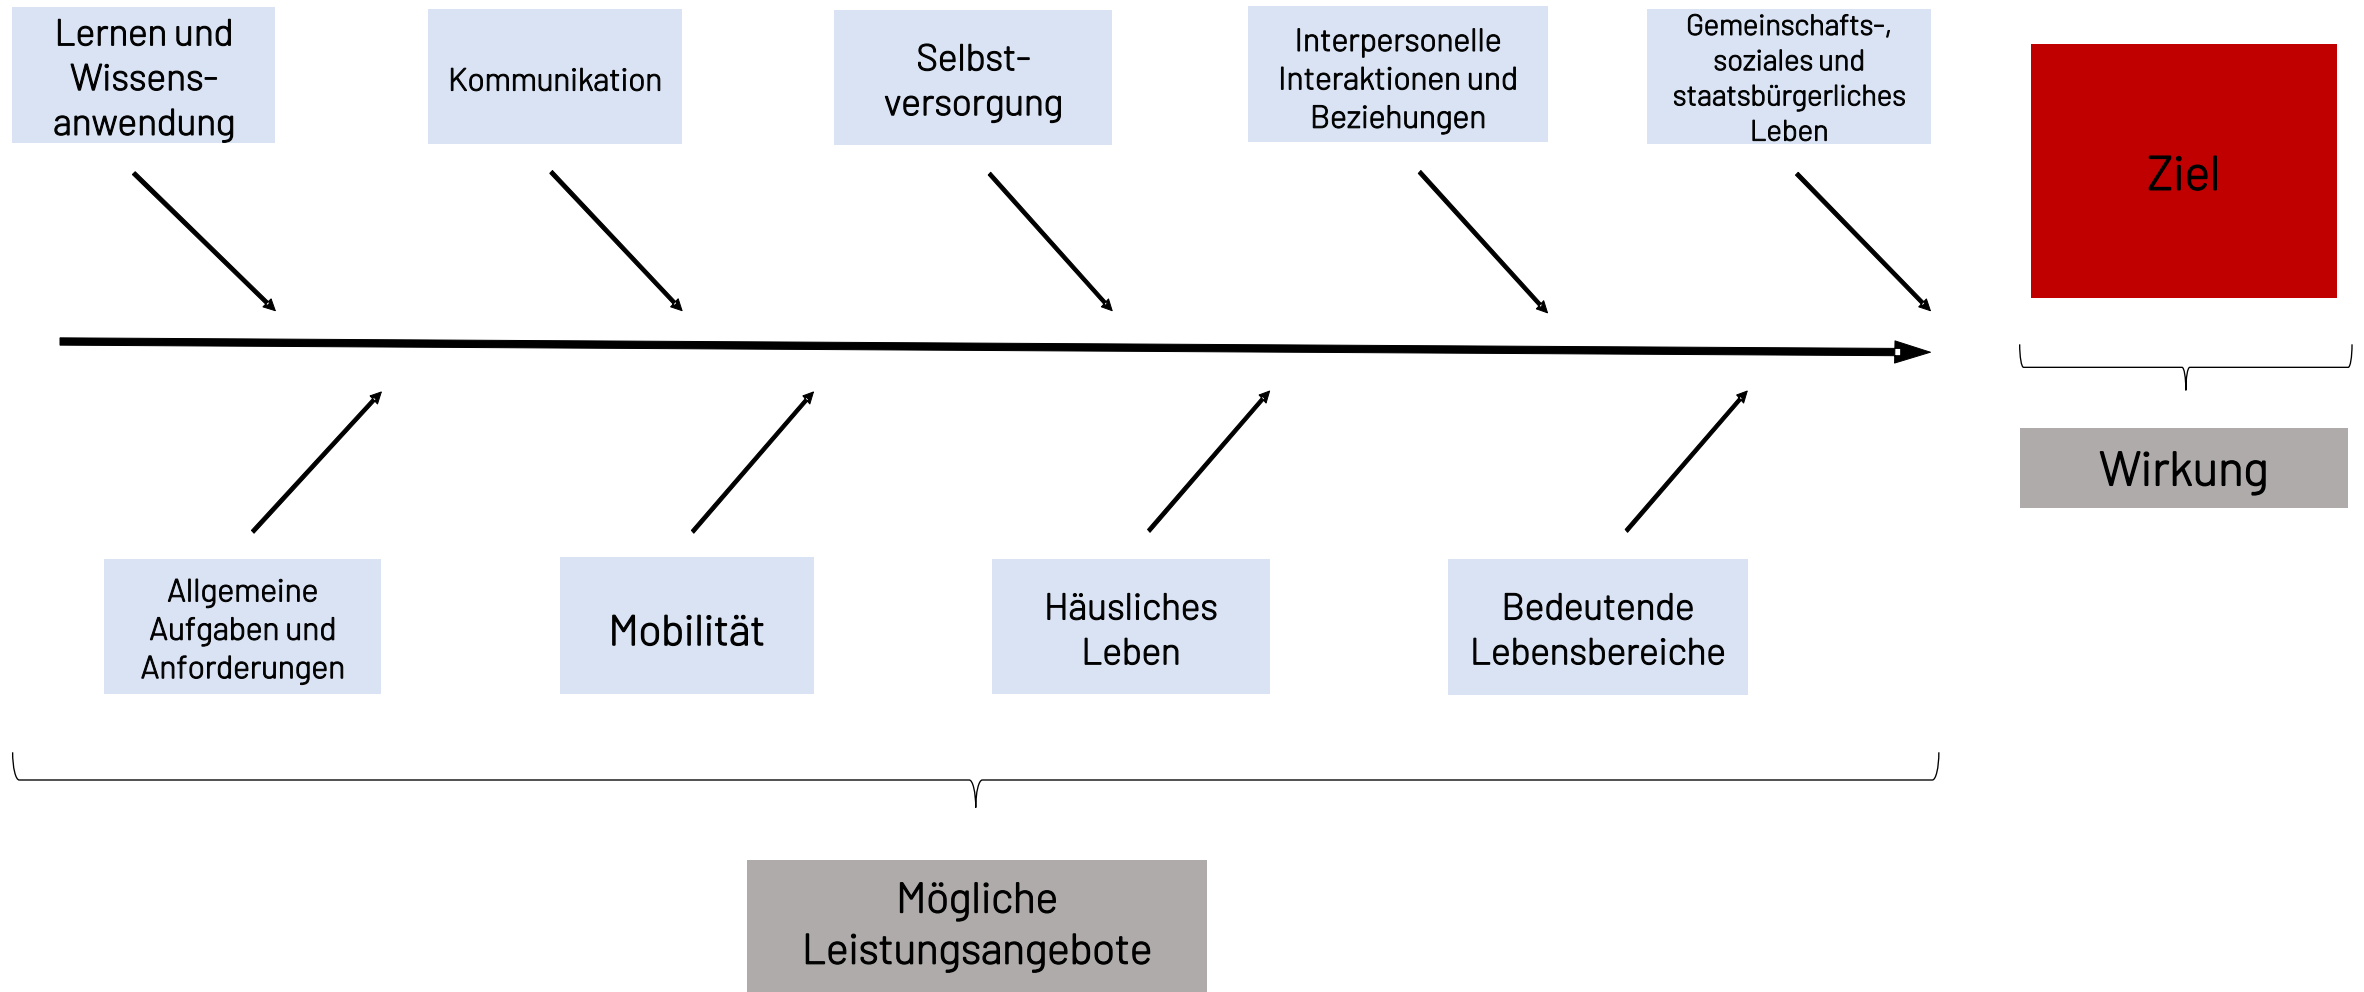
Lernen und Wissens-anwendung

Kommunikation

Selbst-versorgung

Interpersonelle Interaktionen und Beziehungen

Gemeinschafts-, soziales und staatsbürgerliches Leben

Ziel

Wirkung

Allgemeine Aufgaben und Anforderungen

Mobilität

Häusliches Leben

Bedeutende Lebensbereiche

Mögliche Leistungsangebote